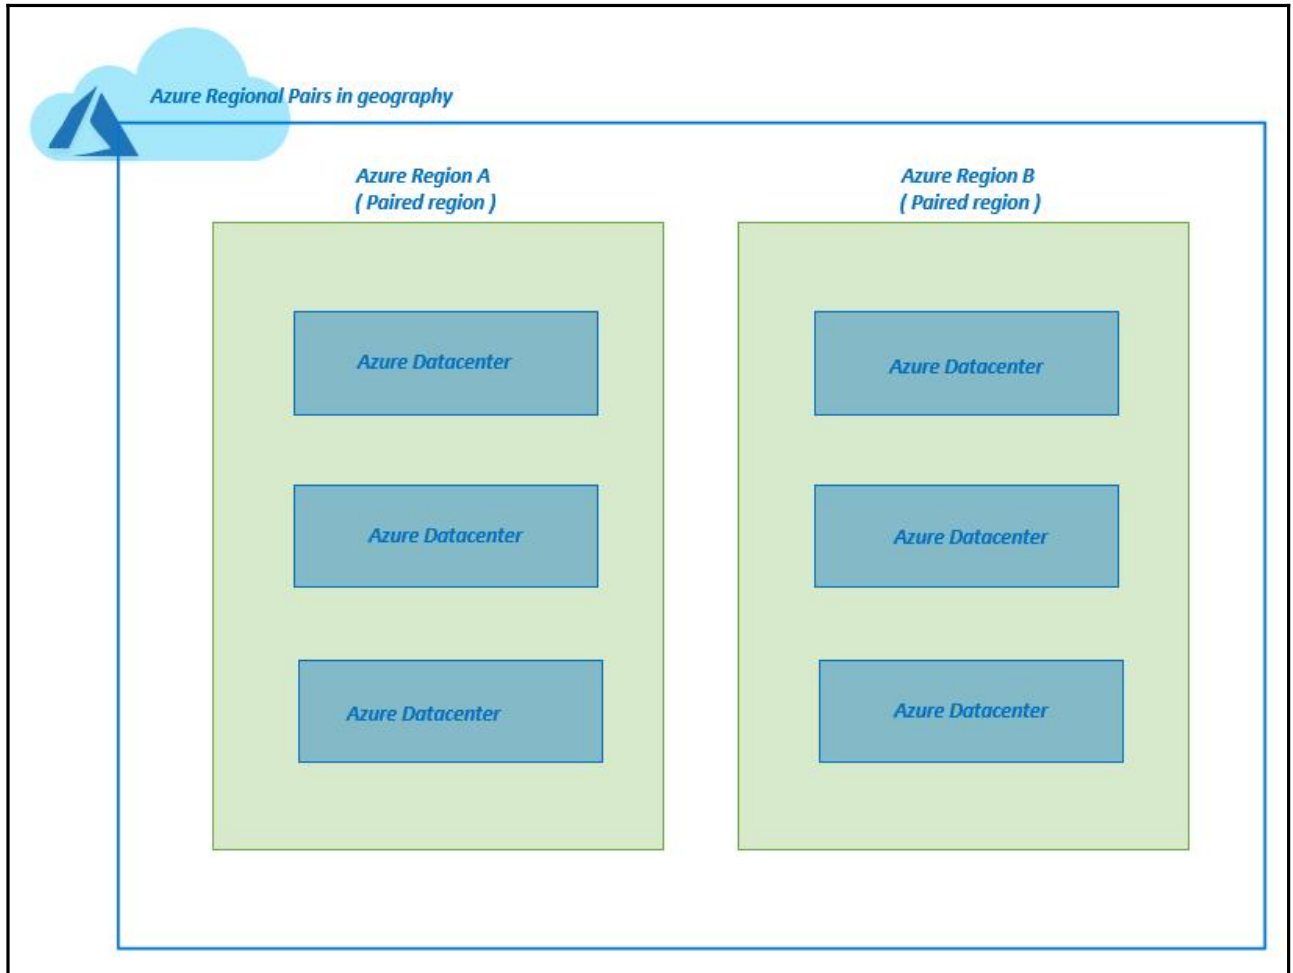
Azure Regional Pairs in geography

Azure Region A
( Paired region )

Azure Datacenter

Azure Datacenter

Azure Datacenter

Azure Region B
( Paired region )

Azure Datacenter

Azure Datacenter

Azure Datacenter